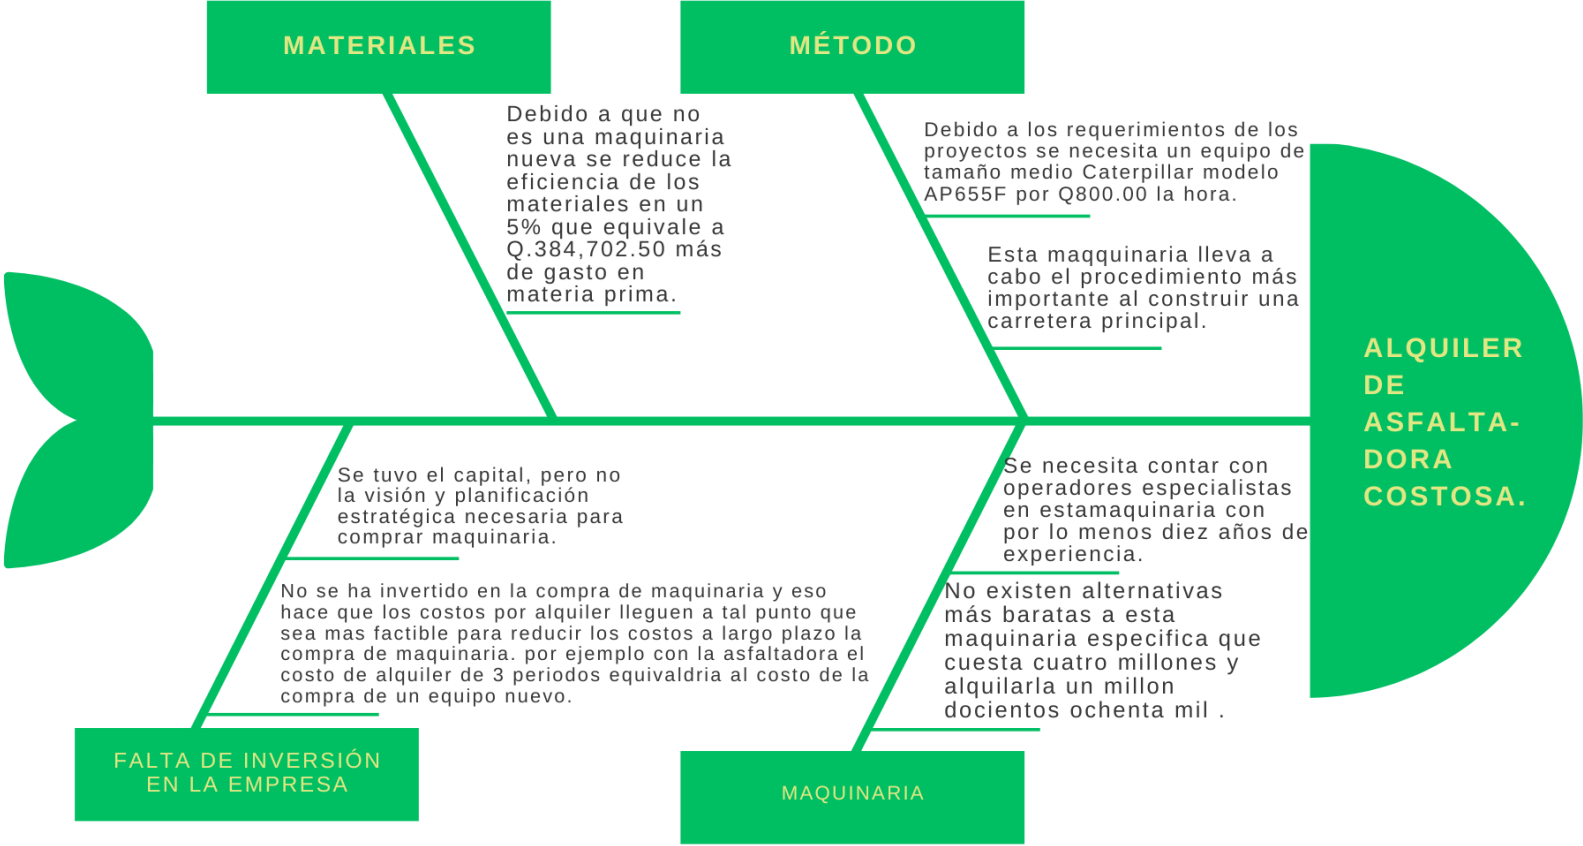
MATERIALES

MÉTODO

Debido a que no es una maquinaria nueva se reduce la eficiencia de los materiales en un 5% que equivale a Q.384,702.50 más de gasto en materia prima.

Debido a los requerimientos de los proyectos se necesita un equipo de tamaño medio Caterpillar modelo AP655F por Q800.00 la hora.

Esta maqquinaria lleva a cabo el procedimiento más importante al construir una carretera principal.

ALQUILER DE ASFALTA-DORA COSTOSA.

Se tuvo el capital, pero no la visión y planificación estratégica necesaria para comprar maquinaria.

No se ha invertido en la compra de maquinaria y eso hace que los costos por alquiler lleguen a tal punto que sea mas factible para reducir los costos a largo plazo la compra de maquinaria. por ejemplo con la asfaltadora el costo de alquiler de 3 periodos equivaldria al costo de la compra de un equipo nuevo.

Se necesita contar con operadores especialistas en estamaquinaria con por lo menos diez años de experiencia.

No existen alternativas más baratas a esta maquinaria especifica que cuesta cuatro millones y alquilarla un millon docientos ochenta mil .

FALTA DE INVERSIÓN EN LA EMPRESA

MAQUINARIA